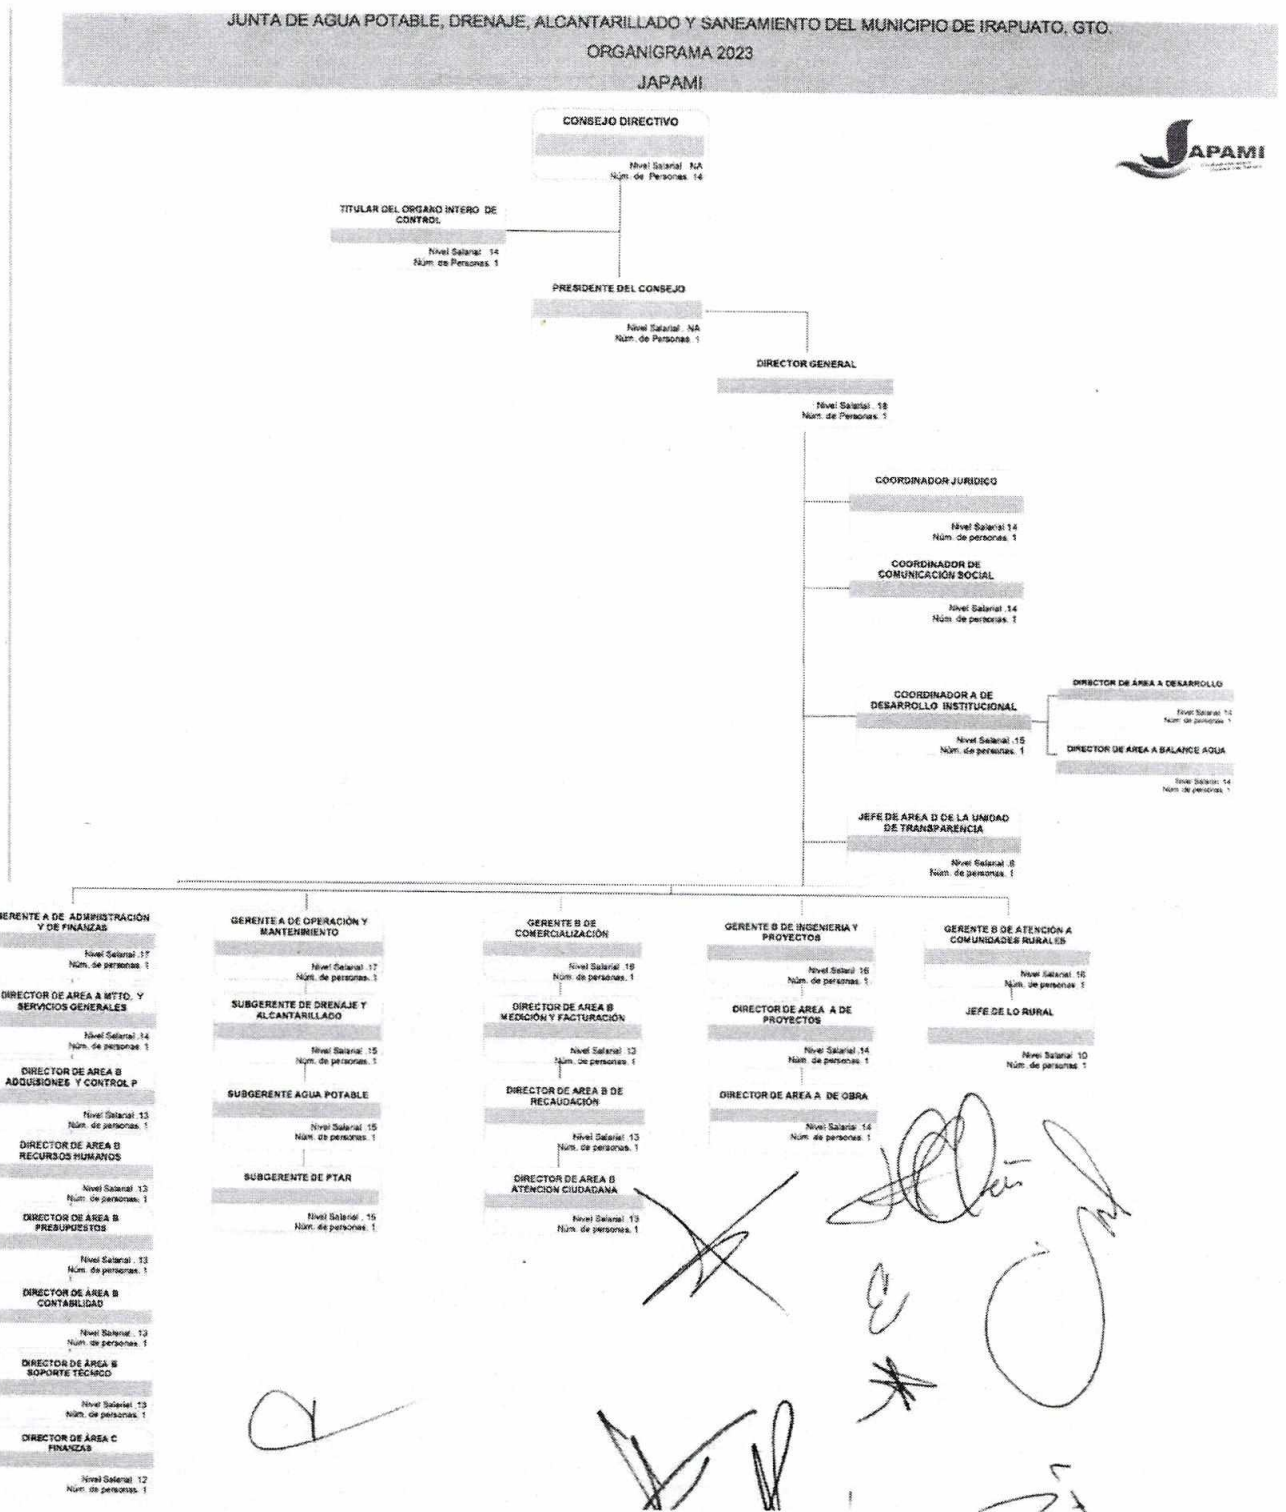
JUNTA DE AGUA POTABLE, DRENAJE, ALCANTARILLADO Y SANEAMIENTO DEL MUNICIPIO DE IRAPUATO, GTO.
ORGANIGRAMA 2023
JAPAMI

JAPAMI

CONSEJO DIRECTIVO
Nivel Salarial . NA
Núm. de Personas. 14

TITULAR DEL ORGANO INTERO DE CONTROL
Nivel Salarial . 14
Núm. de Personas. 1

PRESIDENTE DEL CONSEJO
Nivel Salarial . NA
Núm. de Personas. 1

DIRECTOR GENERAL
Nivel Salarial . 18
Núm. de Personas. 1

COORDINADOR JURIDICO
Nivel Salarial 14
Núm. de personas. 1

COORDINADOR DE COMUNICACIÓN SOCIAL
Nivel Salarial .14
Núm. de personas. 1

COORDINADOR A DE DESARROLLO INSTITUCIONAL
Nivel Salarial .15
Núm. de personas. 1

DIRECTOR DE AREA A DESARROLLO
Nivel Salarial 14
Núm. de personas. 1

DIRECTOR DE AREA A BALANCE AGUA
Nivel Salarial 14
Núm. de personas. 1

JEFE DE AREA D DE LA UNIDAD DE TRANSPARENCIA
Nivel Salarial .8
Núm. de personas. 1

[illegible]ERENTE A DE ADMINISTRACIÓN Y DE FINANZAS
Nivel Salarial .17
Núm. de personas. 1

DIRECTOR DE AREA A MTTO. Y SERVICIOS GENERALES
Nivel Salarial .14
Núm. de personas. 1

DIRECTOR DE AREA B ADQUISIONES Y CONTROL P
Nivel Salarial .13
Núm. de personas. 1

DIRECTOR DE AREA B RECURSOS HUMANOS
Nivel Salarial .13
Núm. de personas. 1

DIRECTOR DE AREA B PRESUPUESTOS
Nivel Salarial . 13
Núm. de personas. 1

DIRECTOR DE AREA B CONTABILIDAD
Nivel Salarial . 13
Núm. de personas. 1

DIRECTOR DE AREA B SOPORTE TÉCNICO
Nivel Salarial .13
Núm. de personas. 1

DIRECTOR DE AREA C FINANZAS
Nivel Salarial .12
Núm. de personas. 1

GERENTE A DE OPERACIÓN Y MANTENIMIENTO
Nivel Salarial .17
Núm. de personas. 1

SUBGERENTE DE DRENAJE Y ALCANTARILLADO
Nivel Salarial .15
Núm. de personas. 1

SUBGERENTE AGUA POTABLE
Nivel Salarial .15
Núm. de personas. 1

SUBGERENTE DE PTAR
Nivel Salarial .15
Núm. de personas. 1

GERENTE B DE COMERCIALIZACIÓN
Nivel Salarial .16
Núm. de personas. 1

DIRECTOR DE AREA B MEDICIÓN Y FACTURACIÓN
Nivel Salarial .13
Núm. de personas. 1

DIRECTOR DE AREA B DE RECAUDACIÓN
Nivel Salarial .13
Núm. de personas. 1

DIRECTOR DE AREA B ATENCION CIUDADANA
Nivel Salarial .13
Núm. de personas. 1

GERENTE B DE INGENIERIA Y PROYECTOS
Nivel Salarial .16
Núm. de personas. 1

DIRECTOR DE AREA A DE PROYECTOS
Nivel Salarial .14
Núm. de personas. 1

DIRECTOR DE AREA A DE OBRA
Nivel Salarial .14
Núm. de personas. 1

GERENTE B DE ATENCIÓN A COMUNIDADES RURALES
Nivel Salarial .16
Núm. de personas. 1

JEFE DE LO RURAL
Nivel Salarial .10
Núm. de personas. 1